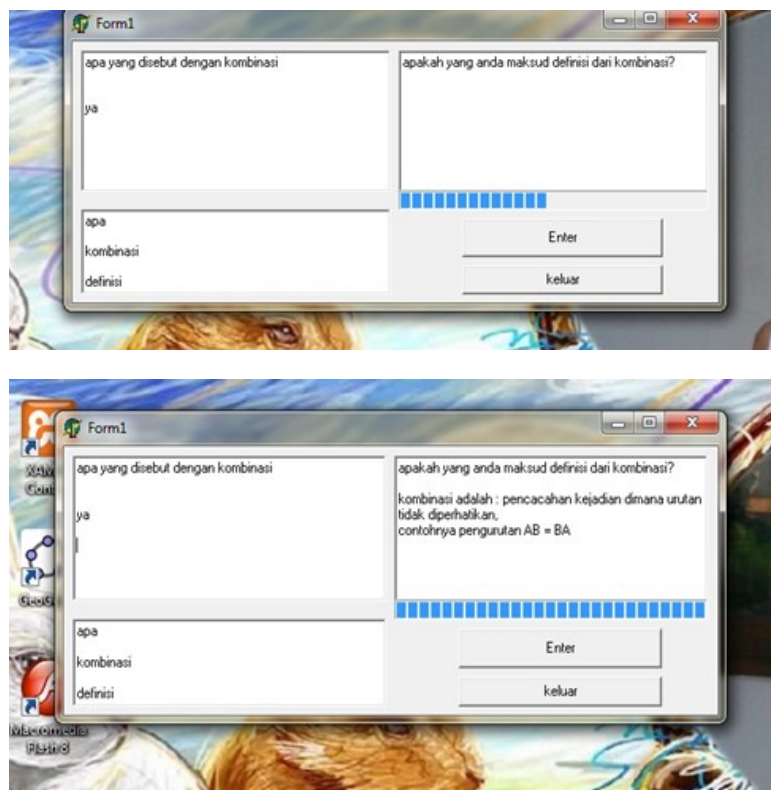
Form1

apa yang disebut dengan kombinasi

ya

apakah yang anda maksud definisi dari kombinasi?

apa

kombinasi

definisi

Enter

keluar

XAM
Cont

GeoG

Macromedia
Flash 8

Form1

apa yang disebut dengan kombinasi

ya

apakah yang anda maksud definisi dari kombinasi?

kombinasi adalah : pencacahan kejadian dimana urutan tidak diperhatikan,
contohnya pengurutan AB = BA

apa

kombinasi

definisi

Enter

keluar